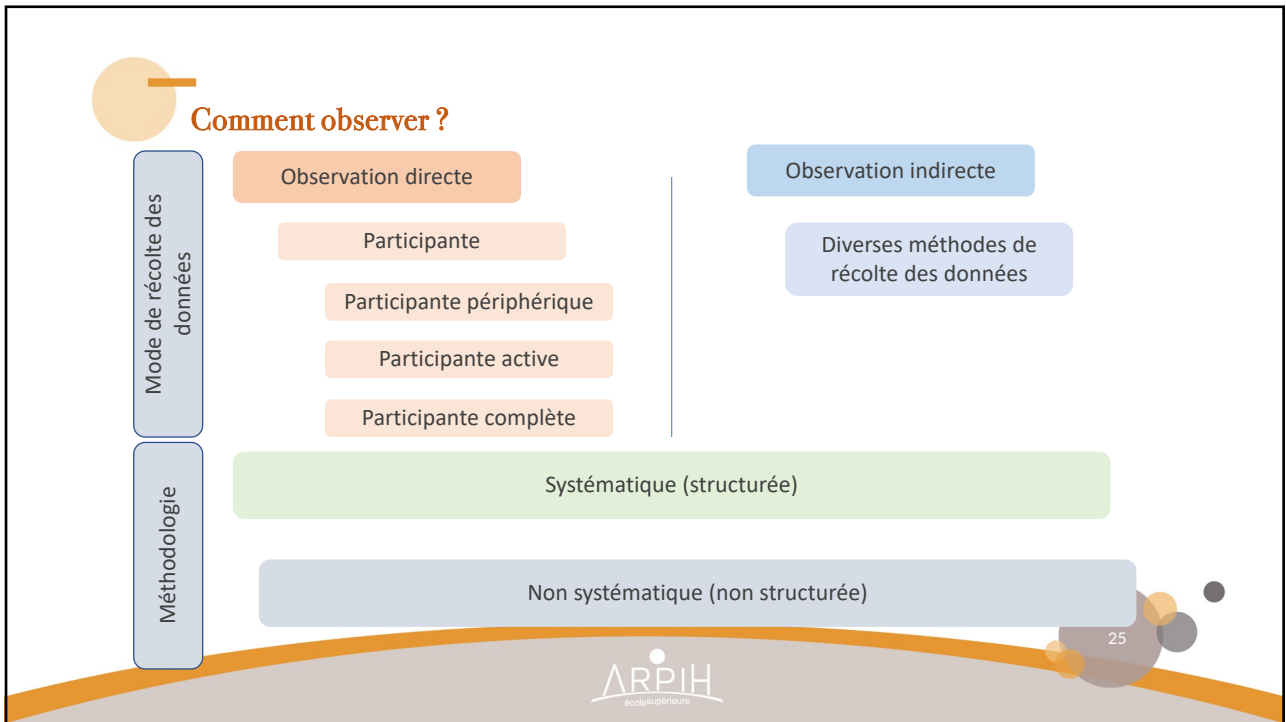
Comment observer ?

Mode de récolte des données

Observation directe

Participante

Participante périphérique

Participante active

Participante complète

Observation indirecte

Diverses méthodes de récolte des données

Méthodologie

Systématique (structurée)

Non systématique (non structurée)

25

ARPIH
école supérieure